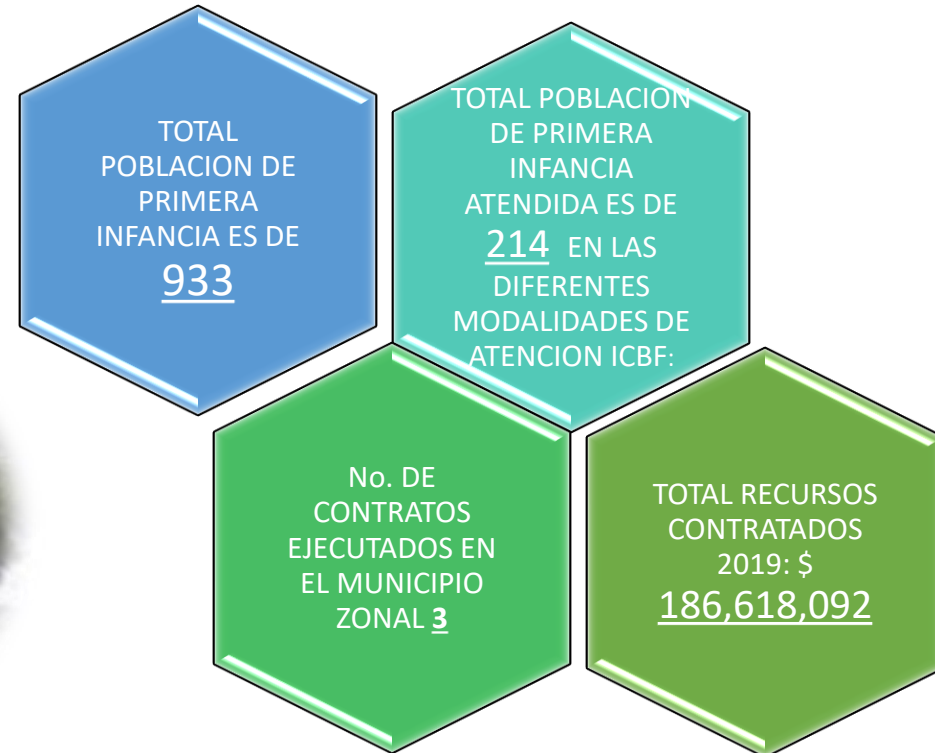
TOTAL POBLACION DE PRIMERA INFANCIA ES DE 933

TOTAL POBLACION DE PRIMERA INFANCIA ATENDIDA ES DE 214 EN LAS DIFERENTES MODALIDADES DE ATENCION ICBF:

No. DE CONTRATOS EJECUTADOS EN EL MUNICIPIO ZONAL 3

TOTAL RECURSOS CONTRATADOS 2019: $ 186,618,092